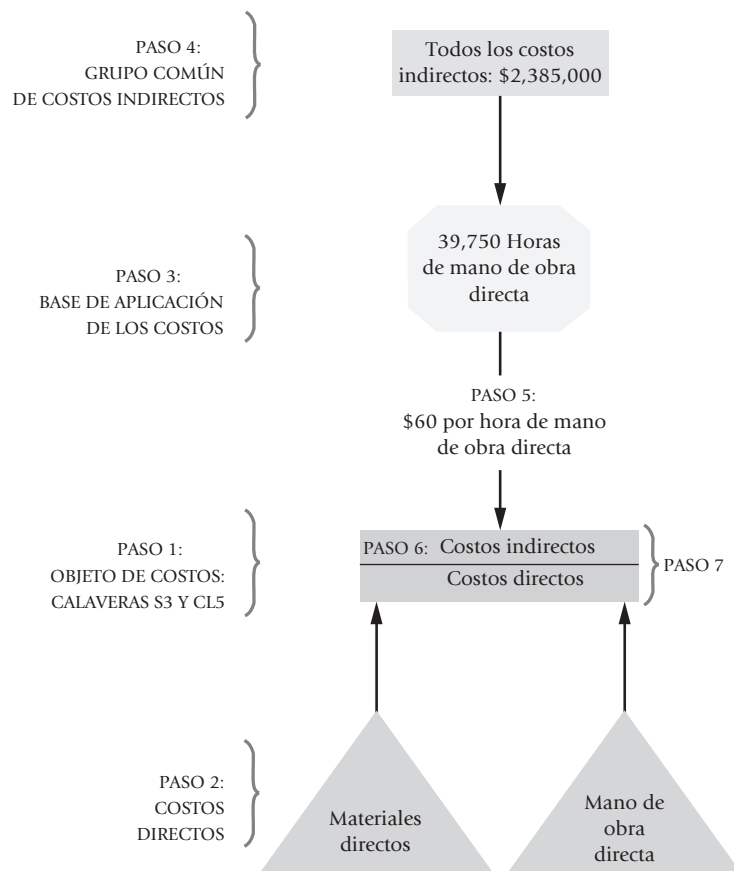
PASO 4:
GRUPO COMÚN
DE COSTOS INDIRECTOS

Todos los costos indirectos: \$2,385,000

PASO 3:
BASE DE APLICACIÓN
DE LOS COSTOS

39,750 Horas de mano de obra directa

PASO 5:
\$60 por hora de mano de obra directa

PASO 1:
OBJETO DE COSTOS:
CALAVERAS S3 Y CL5

PASO 6: Costos indirectos
Costos directos

PASO 7

PASO 2:
COSTOS
DIRECTOS

Materiales directos

Mano de obra directa